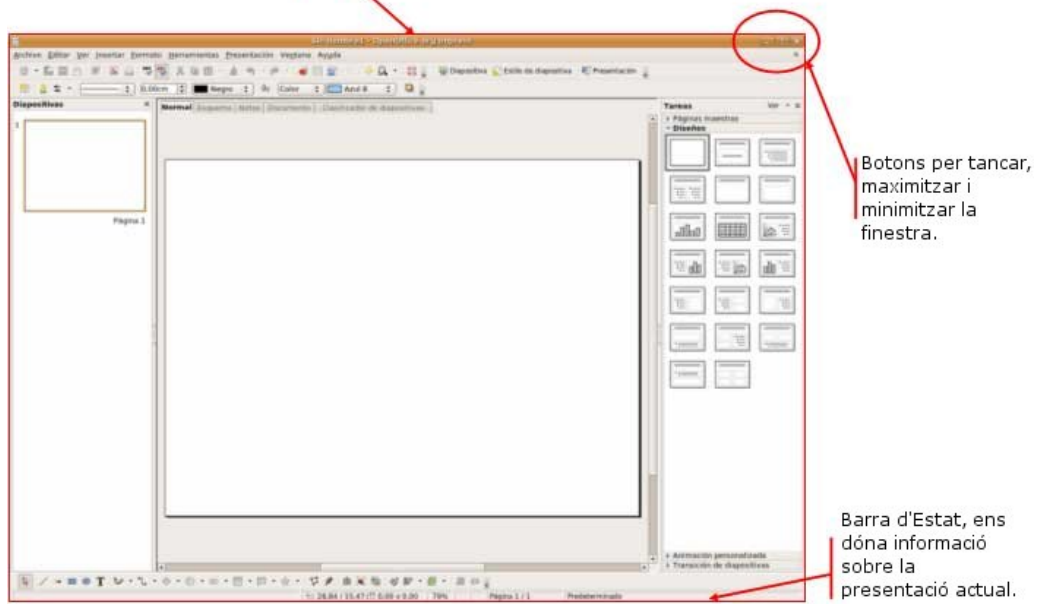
Sin nombre1 - OpenOffice.org Impress

Archivo Editar Ver Insertar Formato Herramientas Presentación Ventana Ayuda

Diapositiva Estilo de diapositiva Presentación

0,00cm Negro Color Azul 8

Diapositivas

Normal Esquema Notas Documento Clasificador de diapositivas

Página 1

Tareas Ver

Páginas maestras

Diseños

Animación personalizada

Transición de diapositivas

Página 1 / 1 Predeterminado

Botons per tancar, maximitzar i minimitzar la finestra.

Barra d'Estat, ens dóna informació sobre la presentació actual.